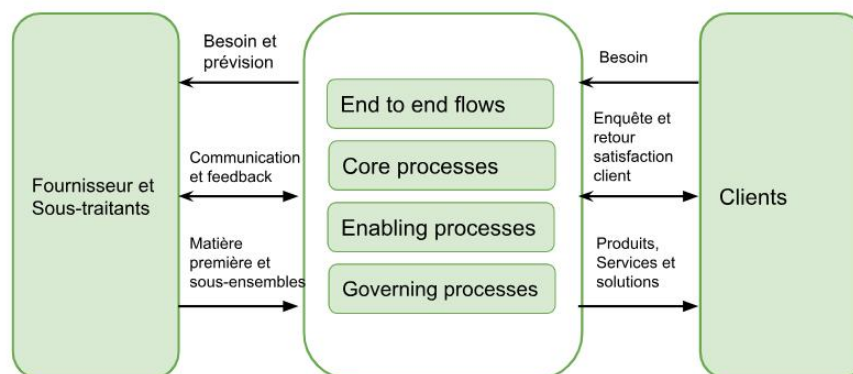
Besoin et prévision

Communication et feedback

Fournisseur et Sous-traitants

Matière première et sous-ensembles

End to end flows

Core processes

Enabling processes

Governing processes

Besoin

Enquête et retour satisfaction client

Clients

Produits, Services et solutions